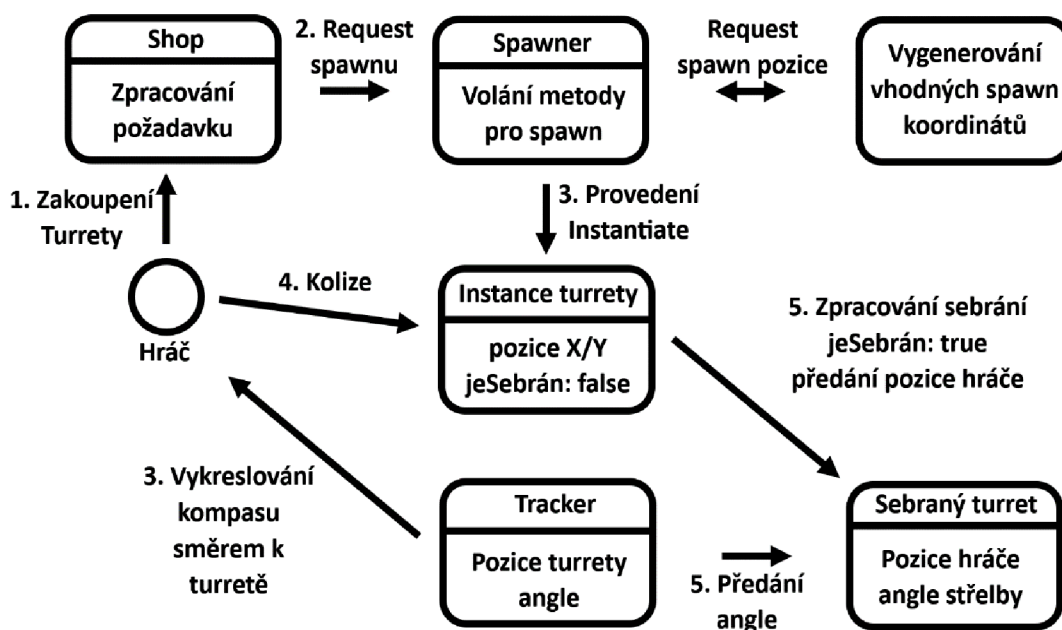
Shop

Zpracování požadavku

2. Request spawnu

Spawner

Volání metody pro spawn

Request spawn pozice

Vygenerování vhodných spawn koordinátů

1. Zakoupení Turrety

3. Provedení Instantiate

Hráč

4. Kolize

Instance turrety

pozice X/Y
jeSebrán: false

5. Zpracování sebrání
jeSebrán: true
předání pozice hráče

3. Vykreslování kompasu směrem k turretě

Tracker

Pozice turrety
angle

5. Předání angle

Sebraný turret

Pozice hráče
angle střelby